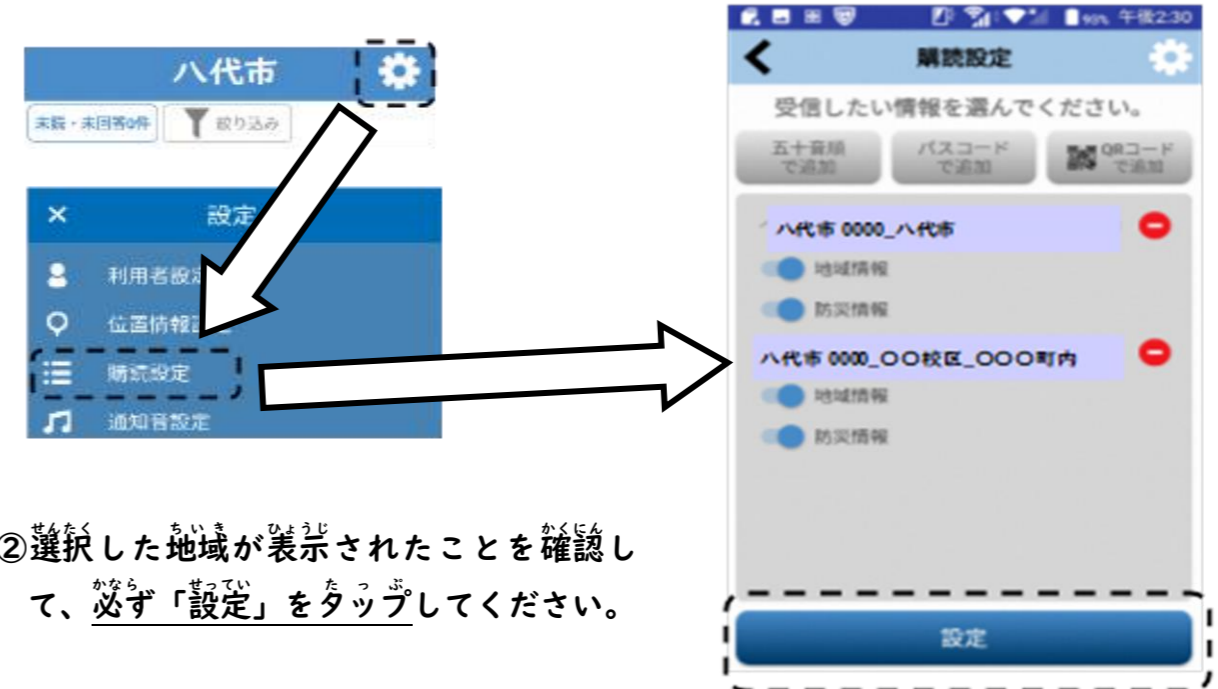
八代市

未読・未回答0件　絞り込み

×　設定

利用者設定

位置情報設定

購読設定

通知音設定

②選択(せんたく)した地域(ちいき)が表示(ひょうじ)されたことを確認(かくにん)して、必(かなら)ず「設定(せってい)」をタップしてください。

90% 午後2:30

購読設定

受信したい情報を選んでください。

五十音順で追加　パスコードで追加　QRコードで追加

八代市 0000_八代市

地域情報

防災情報

八代市 0000_〇〇校区_〇〇〇町内

地域情報

防災情報

設定